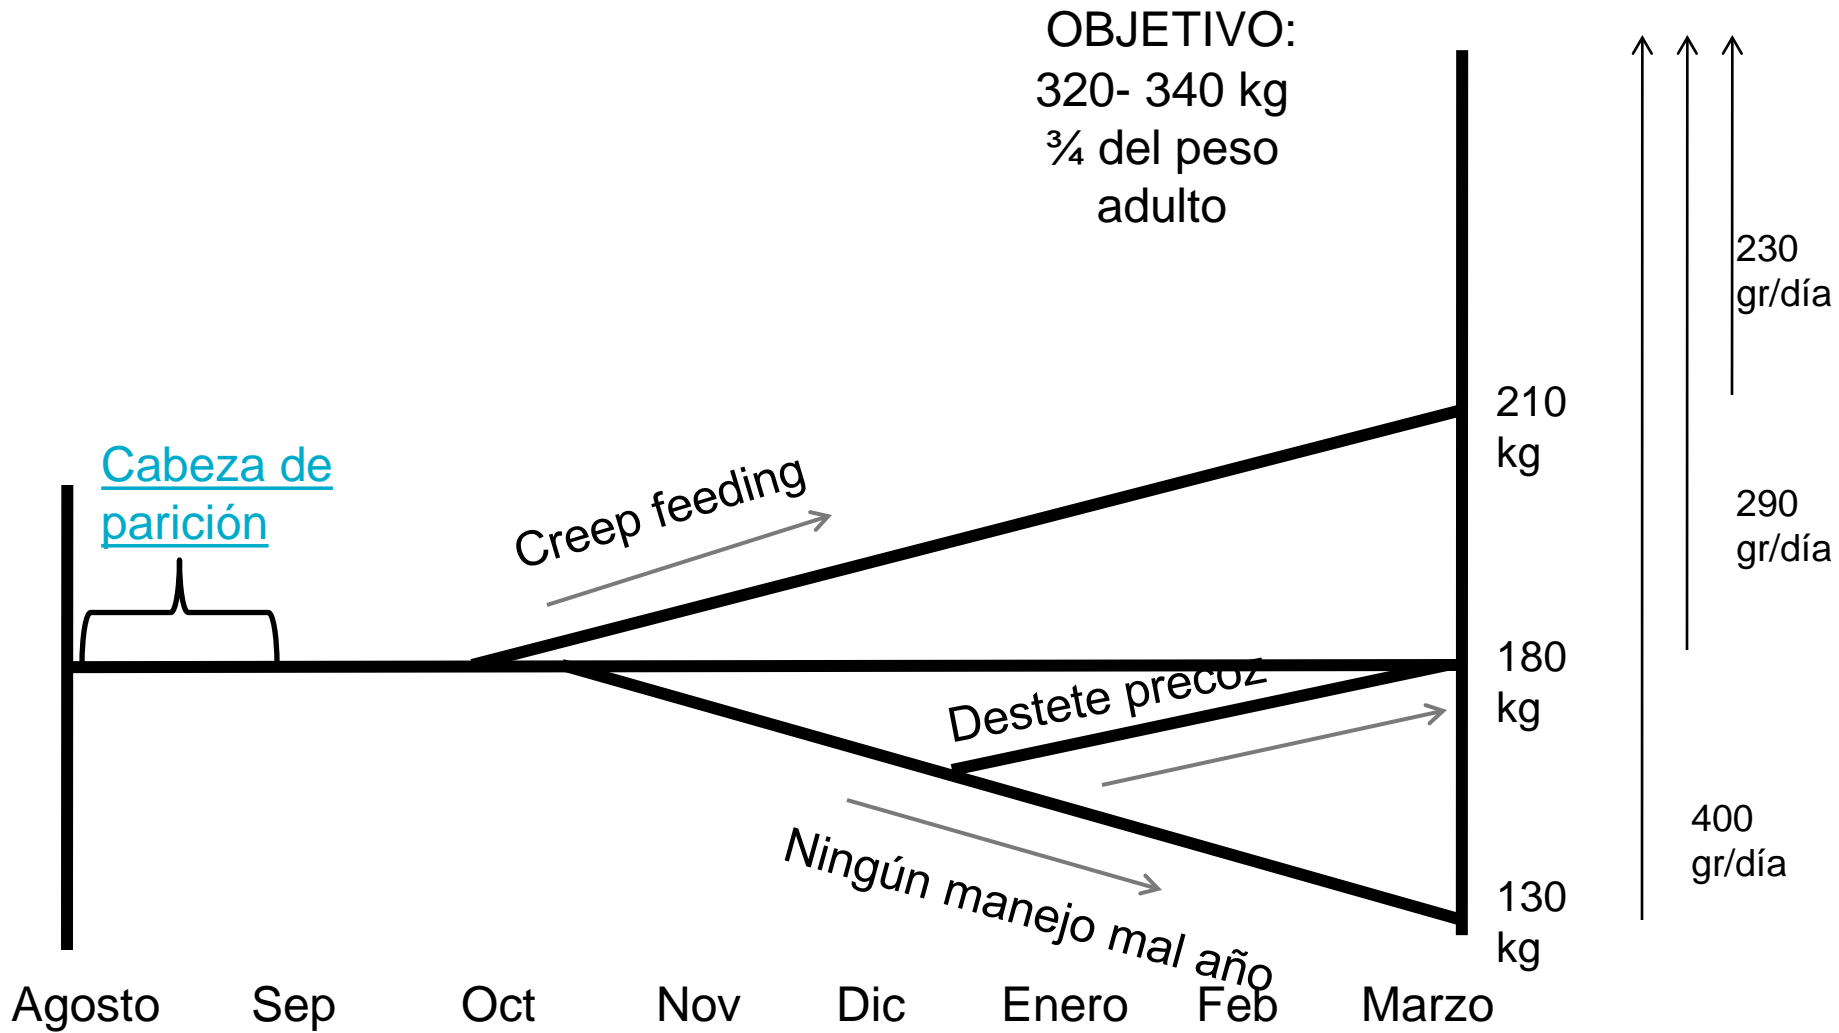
OBJETIVO:
320- 340 kg
¾ del peso adulto

230 gr/día

290 gr/día

400 gr/día

Cabeza de parición

Creep feeding

210 kg

180 kg

Destete precoz

Ningún manejo mal año

130 kg

Agosto Sep Oct Nov Dic Enero Feb Marzo